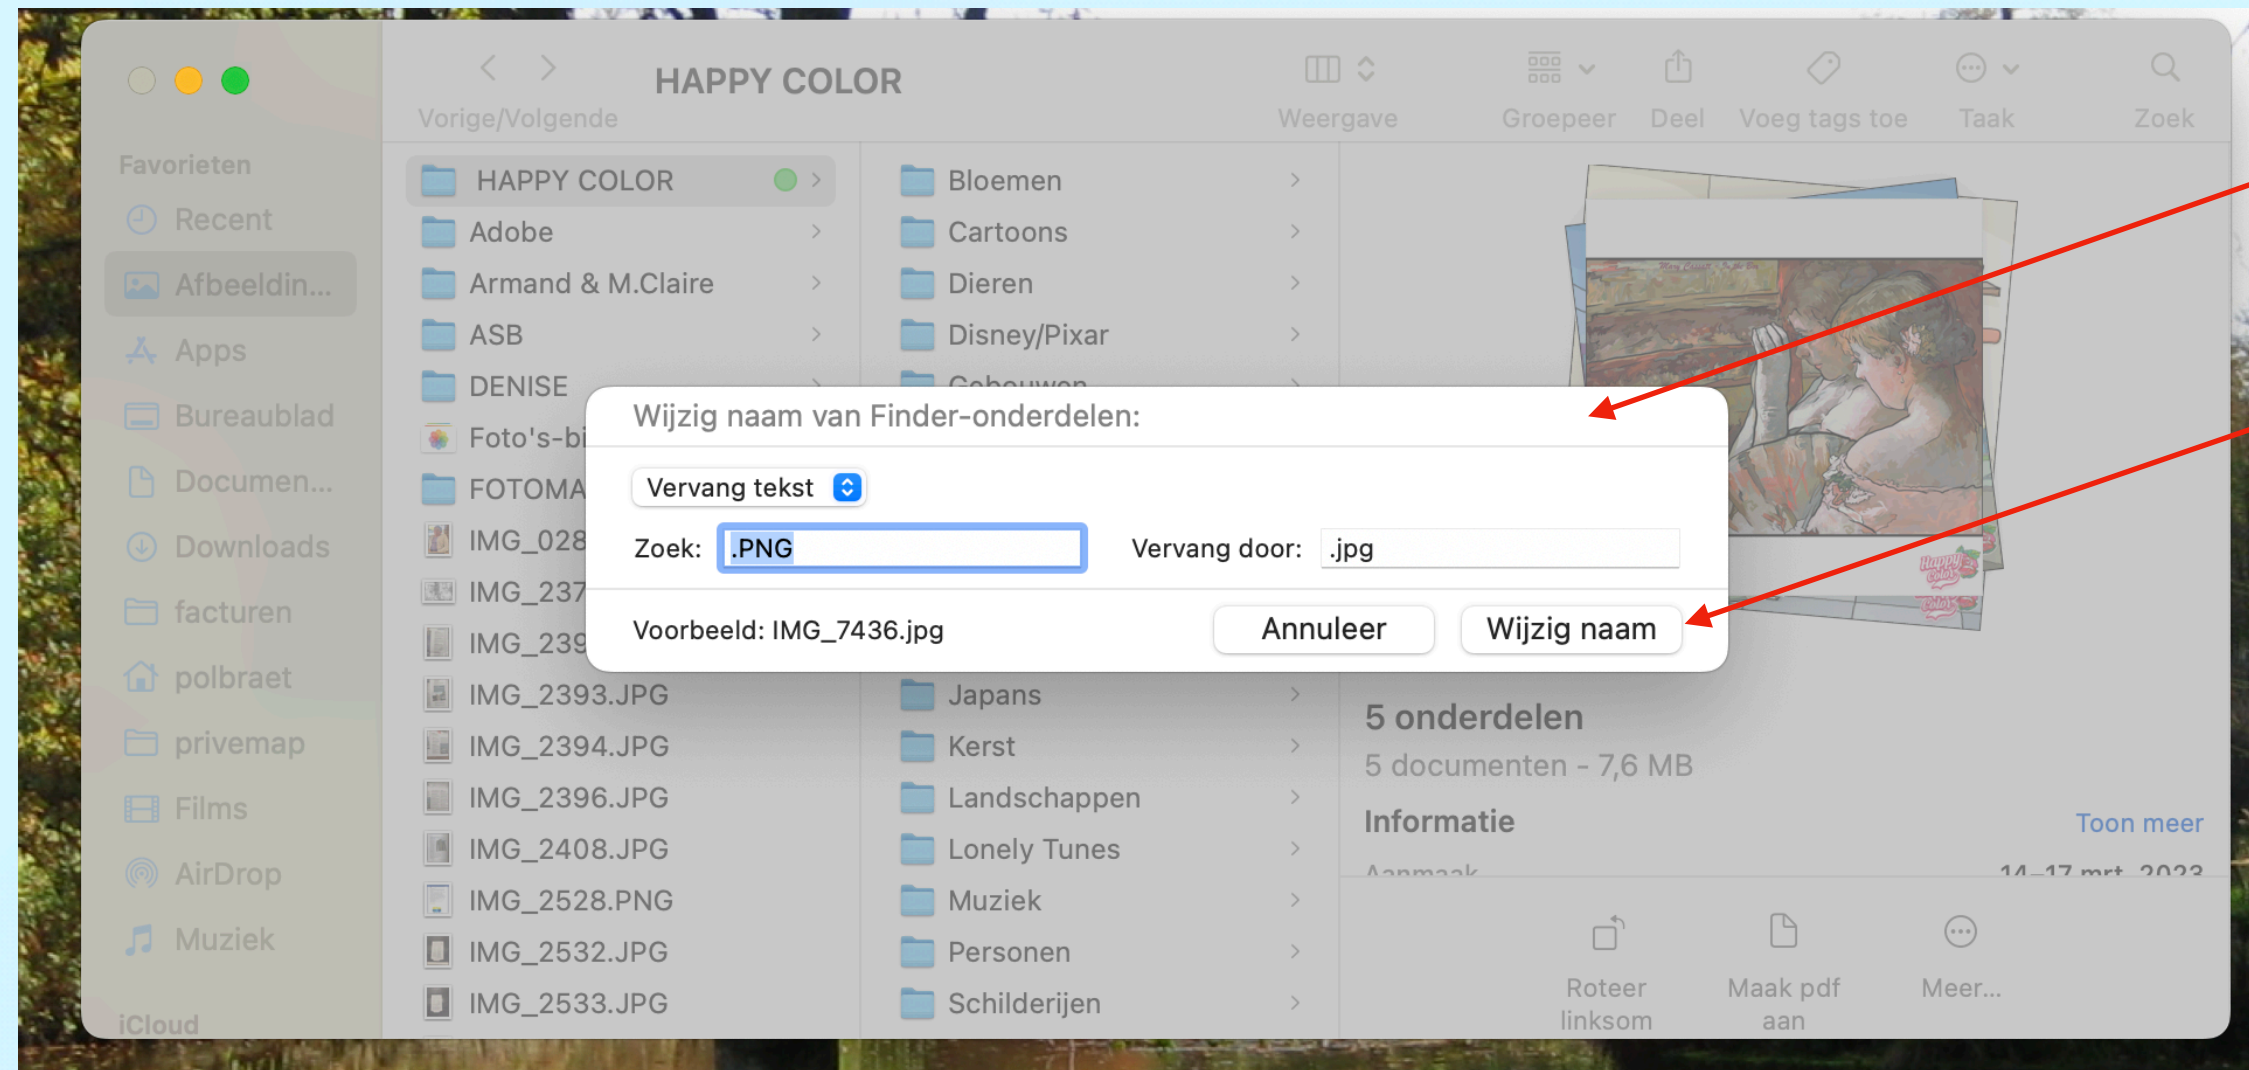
HAPPY COLOR
Vorige/Volgende
Weergave
Groepeer
Deel
Voeg tags toe
Taak
Zoek

Favorieten
Recent
Afbeeldin...
Apps
Bureaublad
Documen...
Downloads
facturen
polbraet
privemap
Films
AirDrop
Muziek
iCloud

HAPPY COLOR
Adobe
Armand & M.Claire
ASB
DENISE
Foto's-bi
FOTOMA
IMG_028
IMG_237
IMG_239
IMG_2393.JPG
IMG_2394.JPG
IMG_2396.JPG
IMG_2408.JPG
IMG_2528.PNG
IMG_2532.JPG
IMG_2533.JPG

Bloemen
Cartoons
Dieren
Disney/Pixar
Gebouwen
Japans
Kerst
Landschappen
Lonely Tunes
Muziek
Personen
Schilderijen

Wijzig naam van Finder-onderdelen:
Vervang tekst
Zoek: .PNG
Vervang door: .jpg
Voorbeeld: IMG_7436.jpg
Annuleer
Wijzig naam

5 onderdelen
5 documenten - 7,6 MB
Informatie
Toon meer
Aanmaak
14–17 mrt. 2023

Roteer linksom
Maak pdf aan
Meer...